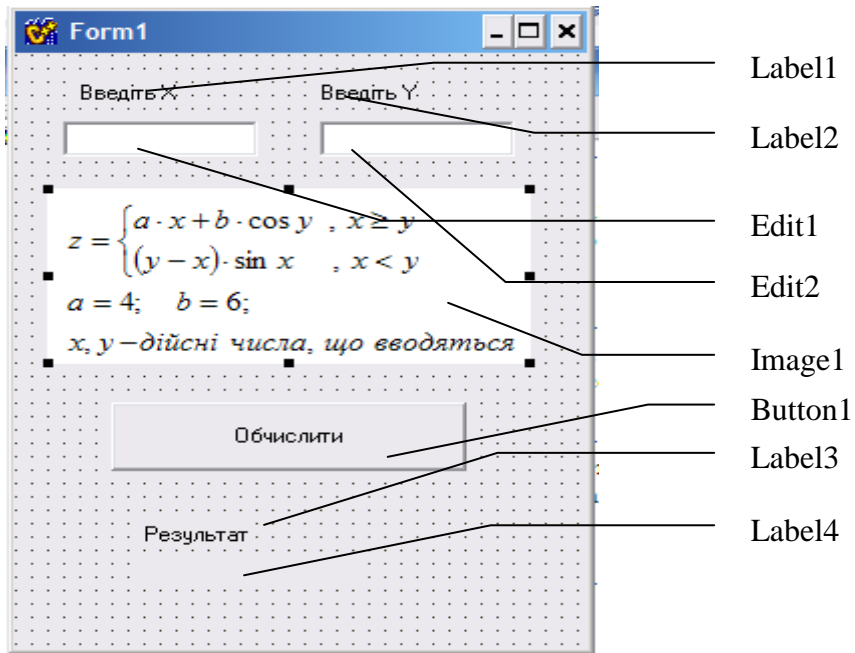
Form1

Введіть X

Введіть Y

$z = \begin{cases} a \cdot x + b \cdot \cos y \ , x \geq y \\ (y - x) \cdot \sin x \ , x < y \end{cases}$

$a = 4; \quad b = 6;$

$x, y -$ дійсні числа, що вводяться

Обчислити

Результат

Label1

Label2

Edit1

Edit2

Image1

Button1

Label3

Label4